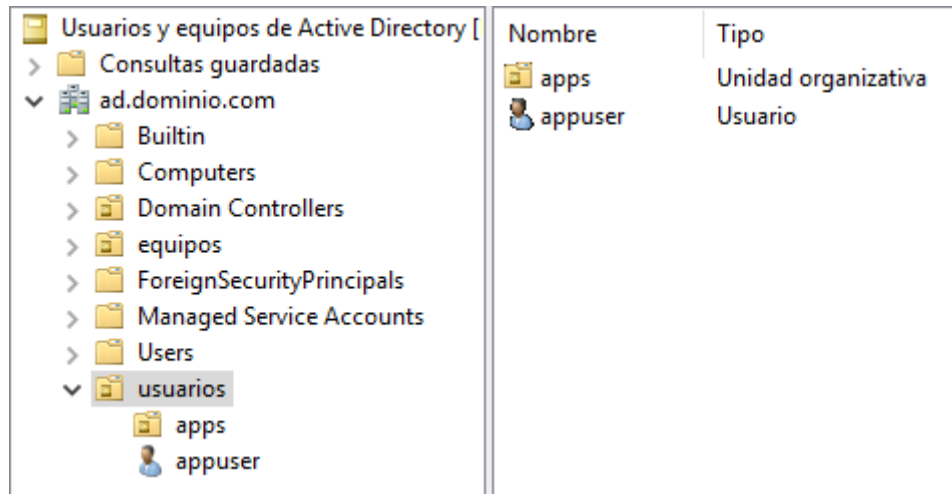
Usuarios y equipos de Active Directory [
Consultas guardadas
ad.dominio.com
Builtin
Computers
Domain Controllers
equipos
ForeignSecurityPrincipals
Managed Service Accounts
Users
usuarios
apps
appuser

| Nombre | Tipo |
|---|---|
| apps | Unidad organizativa |
| appuser | Usuario |